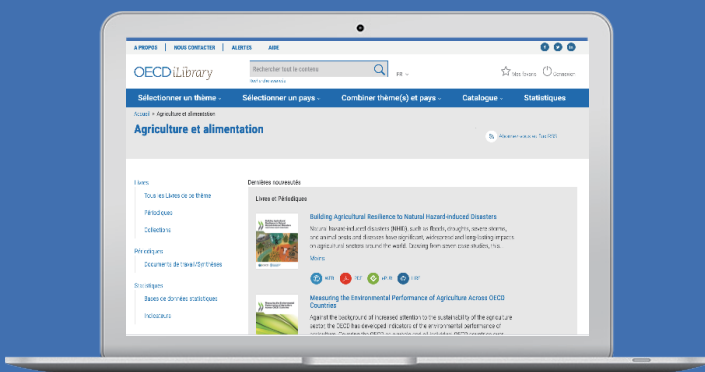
A PROPOS | NOUS CONTACTER | ALERTES | AIDE

OECD iLibrary

Rechercher tout le contenu

FR

Mes favoris

Connexion

Sélectionner un thème | Sélectionner un pays | Combiner thème(s) et pays | Catalogue | Statistiques

Accueil > Agriculture et alimentation

Agriculture et alimentation

Abonnez-vous au flux RSS

Livres

Tous les Livres de ce thème

Périodiques

Collections

Périodiques

Documents de travail/Synthèses

Statistiques

Bases de données statistiques

Indicateurs

Dernières nouveautés

Livres et Périodiques

Building Agricultural Resilience to Natural Hazard-induced Disasters

Natural hazard-induced disasters (NHID), such as floods, droughts, severe storms, and animal pests and diseases have significant, widespread and long-lasting impacts on agricultural sectors around the world. Drawing from seven case studies, this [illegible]

Moins

Measuring the Environmental Performance of Agriculture Across OECD Countries

Against the background of increased attention to the sustainability of the agriculture sector, the OECD has developed indicators of the environmental performance of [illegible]